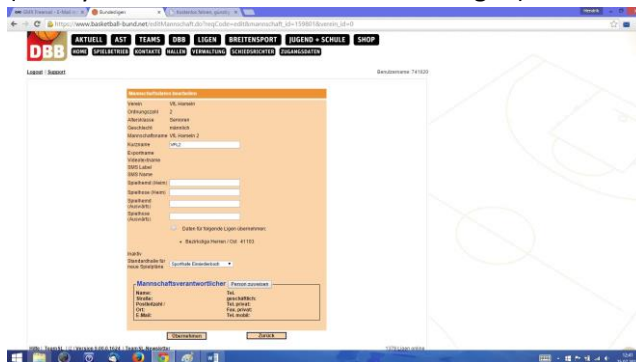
https://www.basketball-bund.net/editMannschaft.do?reqCode=editMannschaft_id=159601&verein_id=0

DBB

AKTUELL AST TEAMS DBB LIGEN BREITENSPORT JUGEND + SCHULE SHOP

HOME SPIELBETRIEB KONTAKTE HALLEN VERWALTUNG SCHIEDSRICHTER ZUGANGSDATEN

Logout | Support

Benutzername 741620

Mannschaftsdaten bearbeiten

Verein VfL Hameln
Ordnungszahl 2
Altersklasse Senioren
Geschlecht männlich
Mannschaftsname VfL Hameln 2
Kurzname VFL2
Exportname
Videotextname
SMS Label
SMS Name
Spielhemd (Heim):
Spielhose (Heim):
Spielhemd (Auswärts):
Spielhose (Auswärts):

Daten für folgende Ligen übernehmen:

Bezirksliga Herren / Od: 41103

Inaktiv

Standardhalle für neue Spielpläne Sporthalle Einsiedlerbach

Mannschaftsverantwortlicher Person zuweisen

Name:
Straße:
Postleitzahl:
Ort:
E-Mail:
Tel.:
geschäftlich:
Tel. privat:
Fax. privat:
Tel. mobil:

Übernehmen Zurück